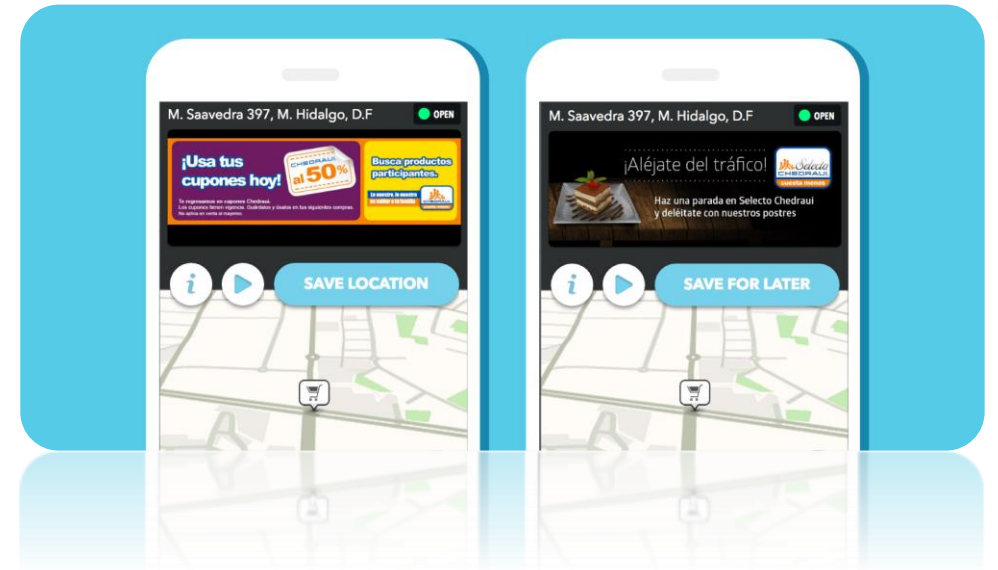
M. Saavedra 397, M. Hidalgo, D.F
OPEN

¡Usa tus cupones hoy!
CHEDRAUI al 50%
Busca productos participantes.
Te regresamos en cupones Chedraui. Los cupones tienen vigencia. Guárdalos y úsalos en tus siguientes compras. No aplica en venta al mayoreo.
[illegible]

i
SAVE LOCATION

M. Saavedra 397, M. Hidalgo, D.F
OPEN

¡Aléjate del tráfico!
Selecto CHEDRAUI
cuesta menos
Haz una parada en Selecto Chedraui y deléitate con nuestros postres

i
SAVE FOR LATER